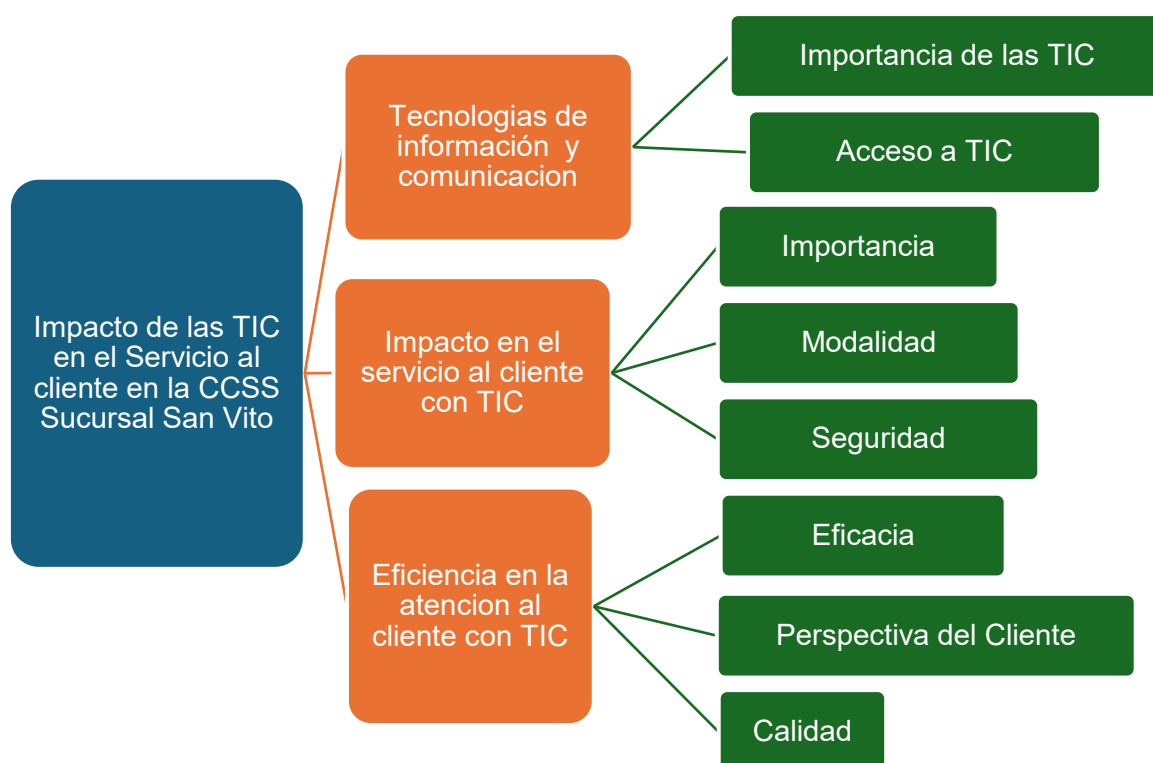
Impacto de las TIC en el Servicio al cliente en la CCSS Sucursal San Vito

Tecnologias de información y comunicacion

Importancia de las TIC

Acceso a TIC

Impacto en el servicio al cliente con TIC

Importancia

Modalidad

Seguridad

Eficiencia en la atencion al cliente con TIC

Eficacia

Perspectiva del Cliente

Calidad